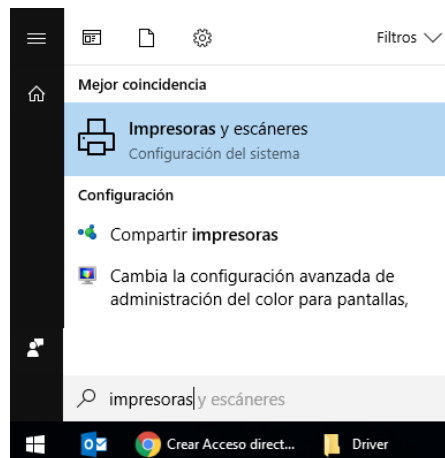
Filtros

Mejor coincidencia

Impresoras y escáneres
Configuración del sistema

Configuración

Compartir impresoras

Cambia la configuración avanzada de administración del color para pantallas,

impresoras y escáneres

Crear Acceso direct...

Driver